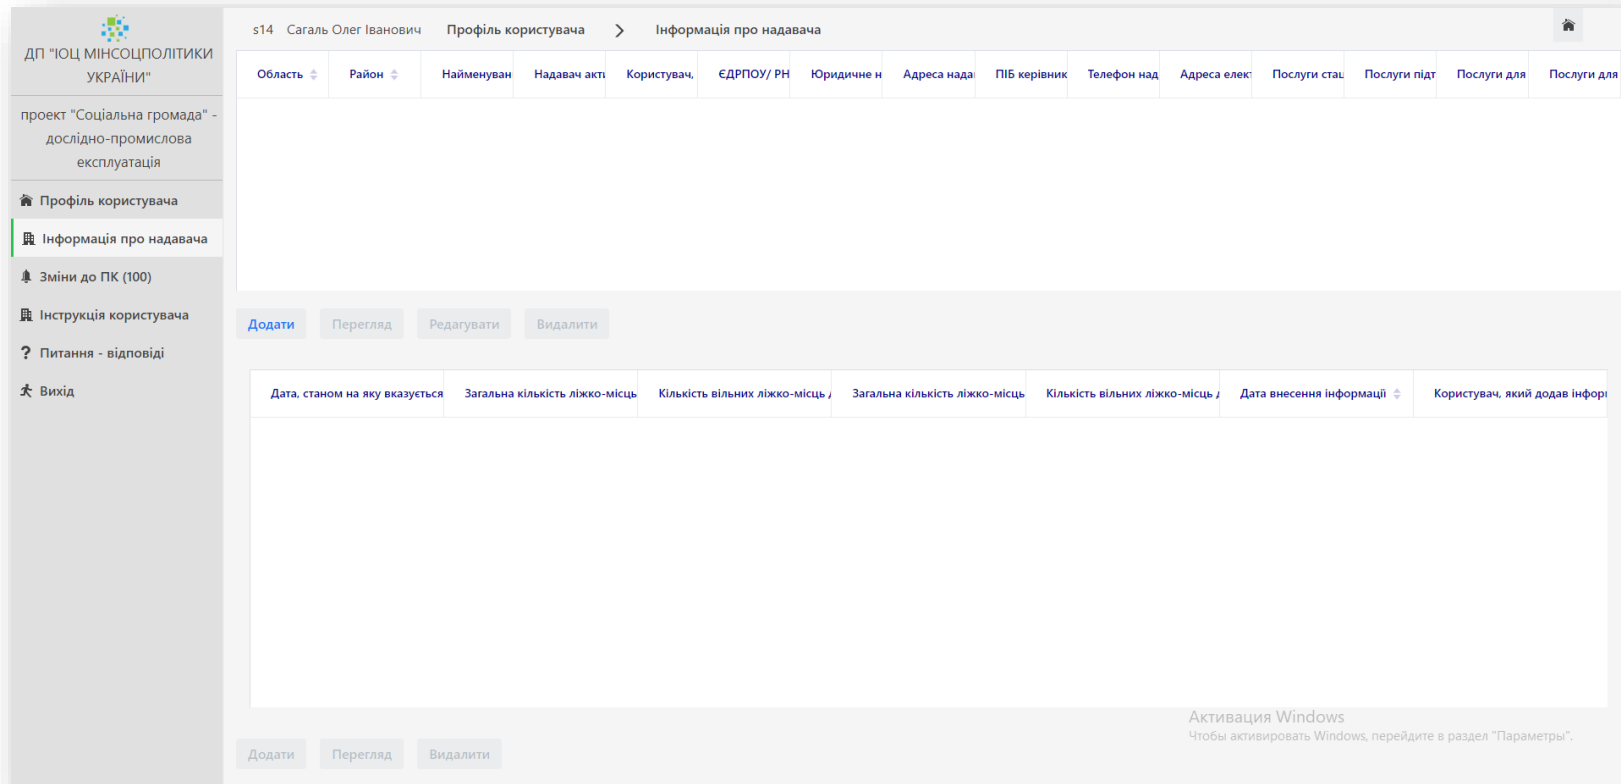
ДП "ІОЦ МІНСОЦПОЛІТИКИ УКРАЇНИ"

проект "Соціальна громада" - дослідно-промислова експлуатація

Профіль користувача
Інформація про надавача
Зміни до ПК (100)
Інструкція користувача
Питання - відповіді
Вихід

s14 Сагаль Олег Іванович Профіль користувача > Інформація про надавача

| Область | Район | Найменуван | Надавач акті | Користувач, | ЄДРПОУ/ РН | Юридичне н | Адреса нада | ПІБ керівник | Телефон над | Адреса елек | Послуги стаі | Послуги підт | Послуги для | Послуги для |
|---|---|---|---|---|---|---|---|---|---|---|---|---|---|---|

Додати Перегляд Редагувати Видалити

| Дата, станом на яку вказується | Загальна кількість ліжко-місць | Кількість вільних ліжко-місць / | Загальна кількість ліжко-місць | Кількість вільних ліжко-місць / | Дата внесення інформації | Користувач, який додав інфор |
|---|---|---|---|---|---|---|

Активация Windows
Чтобы активировать Windows, перейдите в раздел "Параметры".

Додати Перегляд Видалити